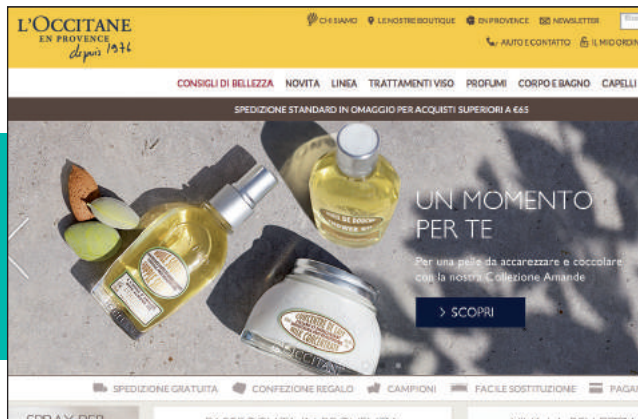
L'OCCITANE
EN PROVENCE
depuis 1976

CHI SIAMO LE NOSTRE BOUTIQUE EN PROVENCE NEWSLETTER
AIUTO E CONTATTO IL MIO ORDINE

CONSIGLI DI BELLEZZA NOVITÀ LINEA TRATTAMENTI VISO PROFUMI CORPO E BAGNO CAPELLI

SPEDIZIONE STANDARD IN OMAGGIO PER ACQUISTI SUPERIORI A €65

UN MOMENTO PER TE

Per una pelle da accarezzare e coccolare con la nostra Collezione Amande

> SCOPRI

SPEDIZIONE GRATUITA CONFEZIONE REGALO CAMPIONI FACILE SOSTITUZIONE PAGA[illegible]